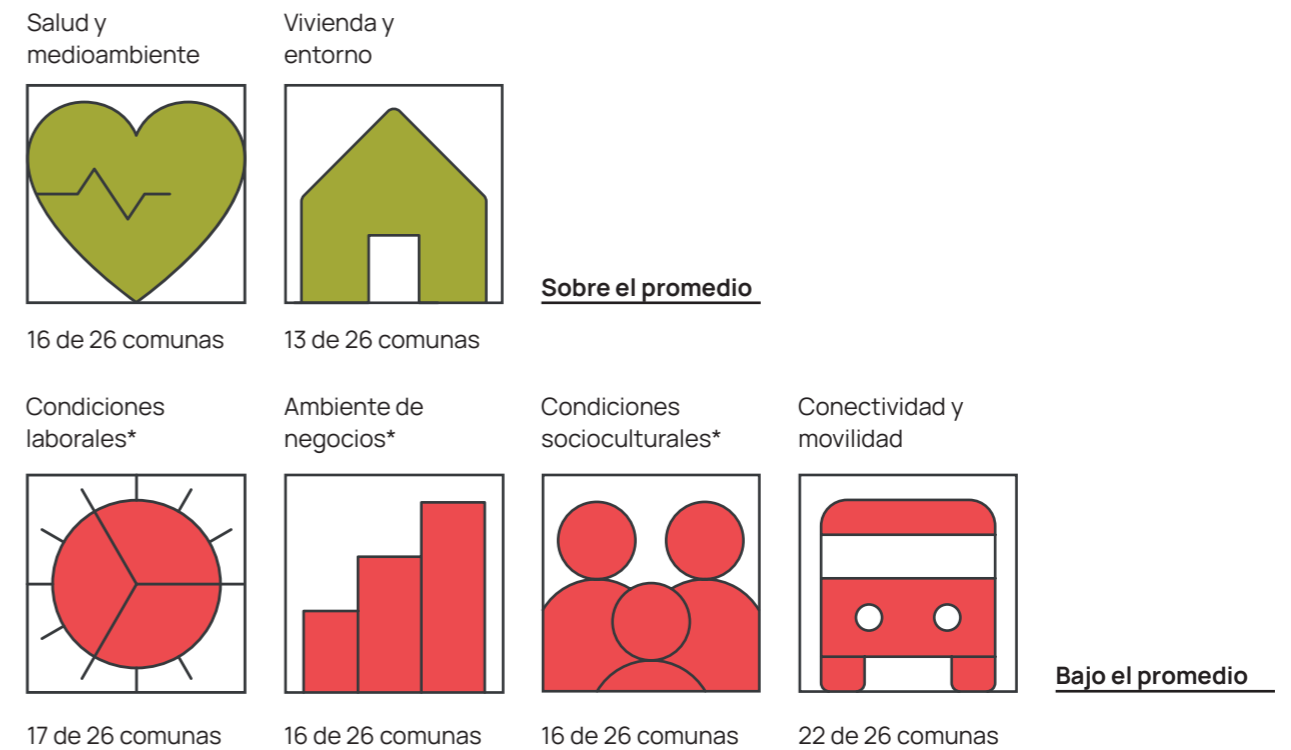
Salud y medioambiente

Vivienda y entorno

Sobre el promedio

16 de 26 comunas

13 de 26 comunas

Condiciones laborales*

Ambiente de negocios*

Condiciones socioculturales*

Conectividad y movilidad

Bajo el promedio

17 de 26 comunas

16 de 26 comunas

16 de 26 comunas

22 de 26 comunas